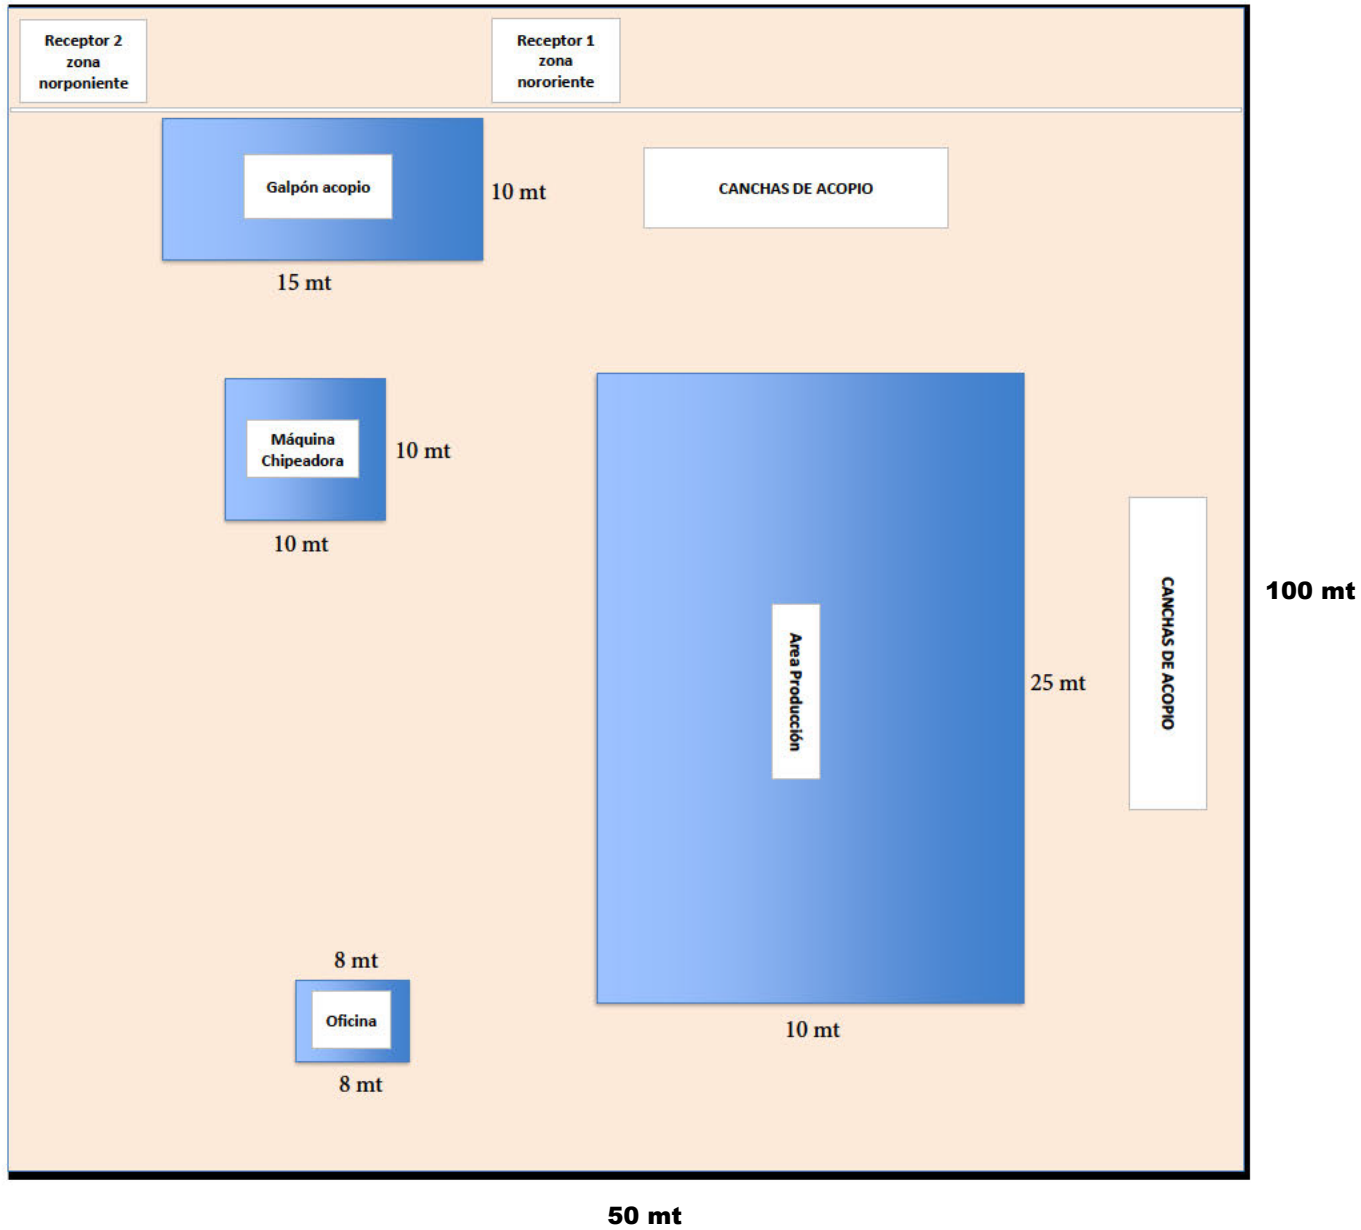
Receptor 2
zona
norponiente

Receptor 1
zona
nororiente

Galpón acopio

10 mt

15 mt

CANCHAS DE ACOPIO

Máquina
Chipeadora

10 mt

10 mt

Area Producción

25 mt

CANCHAS DE ACOPIO

100 mt

8 mt

Oficina

8 mt

10 mt

50 mt